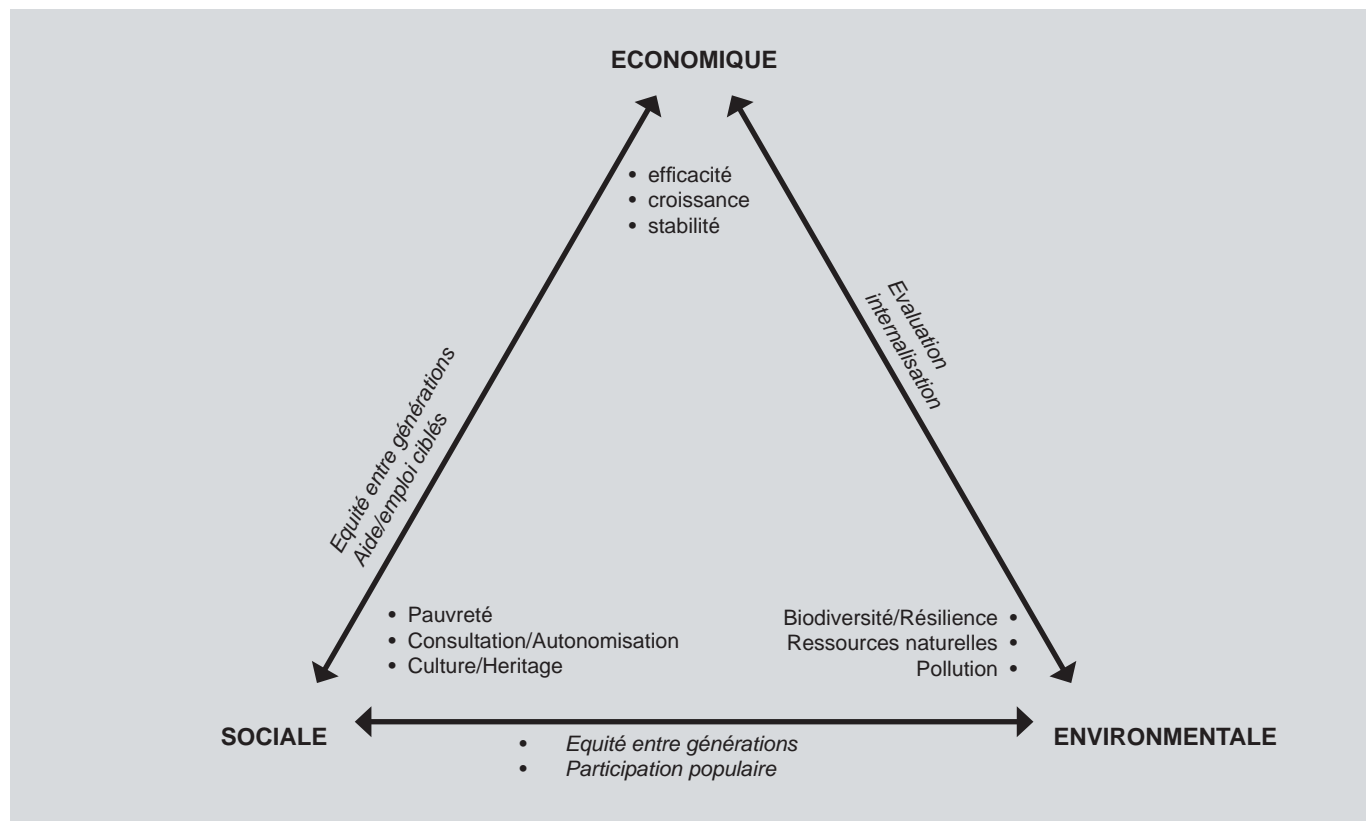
ECONOMIQUE

• efficacité
• croissance
• stabilité

Equité entre générations
Aide/emploi ciblés

Evaluation
internalisation

• Pauvreté
• Consultation/Autonomisation
• Culture/Heritage

Biodiversité/Résilience •
Ressources naturelles •
Pollution •

SOCIALE

ENVIRONMENTALE

• Equité entre générations
• Participation populaire